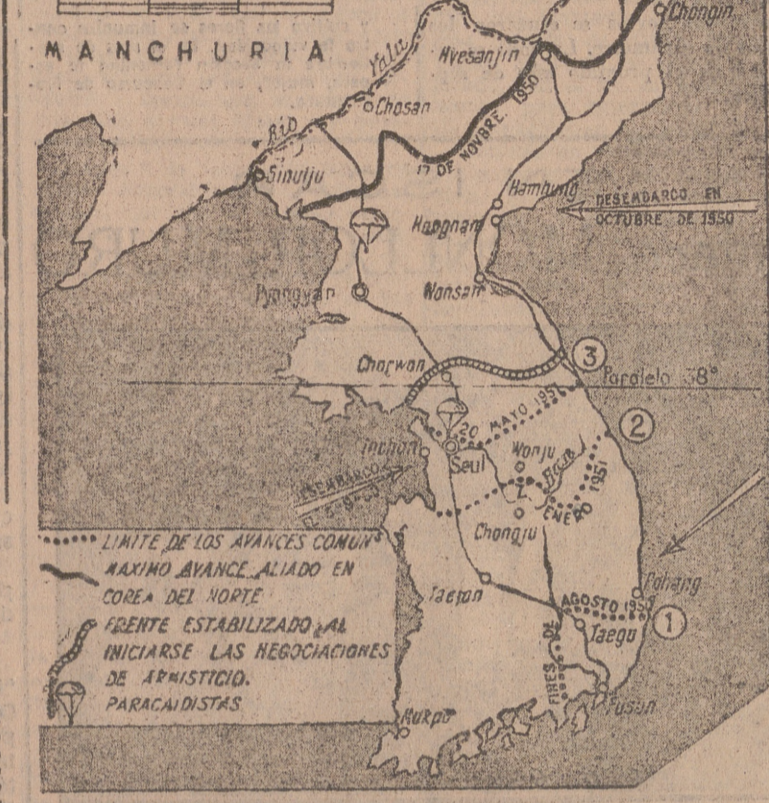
MANCHURIA

Chongin

Yalu

Hyesanjin

Chosan

Rio

17 DE NOVBRE. 1950

Sinuiju

Hamhung

DESEMBARCO EN OCTUBRE DE 1950

Hangnam

Pyongyan

Wonsan

③

Chorwan

Paralelo 38°

20 MAYO 1951

②

Inchon

Seul

Wonju

Bora

1951

DESEMBARCO EL 15-9-50

ENERO

Chongju

LIMITE DE LOS AVANCES COMUN

MAXIMO AVANCE ALIADO EN COREA DEL NORTE

Pohang

Taejon

AGOSTO 1950

①

FRENTE ESTABILIZADO AL INICIARSE LAS NEGOCIACIONES DE ARMISTICIO.

Taegu

FINES DE

PARACAIDISTAS

Fusan

Mokpo